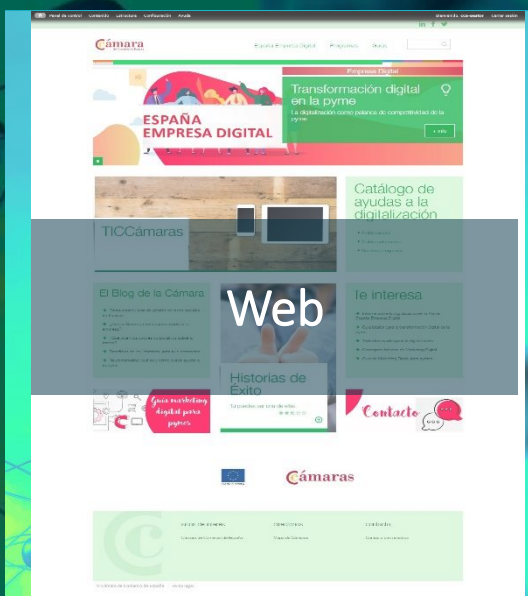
Panel de control Contenido Estructura Configuración Ayuda

Cámara

España Empresa Digital Programas Blogs

Empresa Digital

Transformación digital en la pyme

La digitalización como palanca de competitividad de la pyme

+ info

ESPAÑA EMPRESA DIGITAL

TICCámaras

Catálogo de ayudas a la digitalización

El Blog de la Cámara

Te interesa

Web

Historias de Éxito

Guía marketing digital para pymes

Contacto

Cámaras